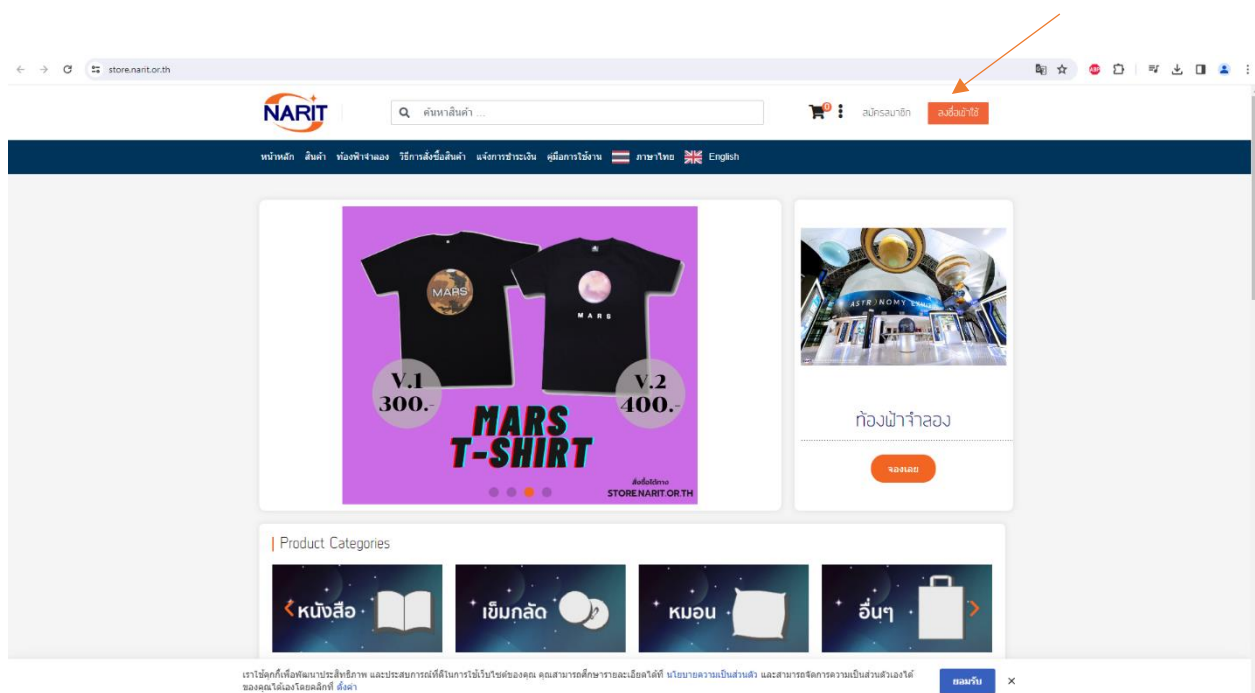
store.narit.or.th

NARIT

ค้นหาสินค้า ...

0

สมัครสมาชิก ลงชื่อเข้าใช้

หน้าหลัก สินค้า ท้องฟ้าจำลอง วิธีการสั่งซื้อสินค้า แจ้งการชำระเงิน คู่มือการใช้งาน ภาษาไทย English

MARS

MARS

V.1 300.-

V.2 400.-

MARS T-SHIRT

สั่งซื้อได้ทาง STORE.NARIT.OR.TH

ASTRONOMY

ท้องฟ้าจำลอง

จองเลย

Product Categories

หนังสือ

เข็มกลัด

หมอน

อื่นๆ

เราใช้คุกกี้เพื่อพัฒนาประสิทธิภาพ และประสบการณ์ที่ดีในการใช้เว็บไซต์ของคุณ คุณสามารถศึกษารายละเอียดได้ที่ นโยบายความเป็นส่วนตัว และสามารถจัดการความเป็นส่วนตัวเองได้ของคุณได้เองโดยคลิกที่ ตั้งค่า

ยอมรับ

×